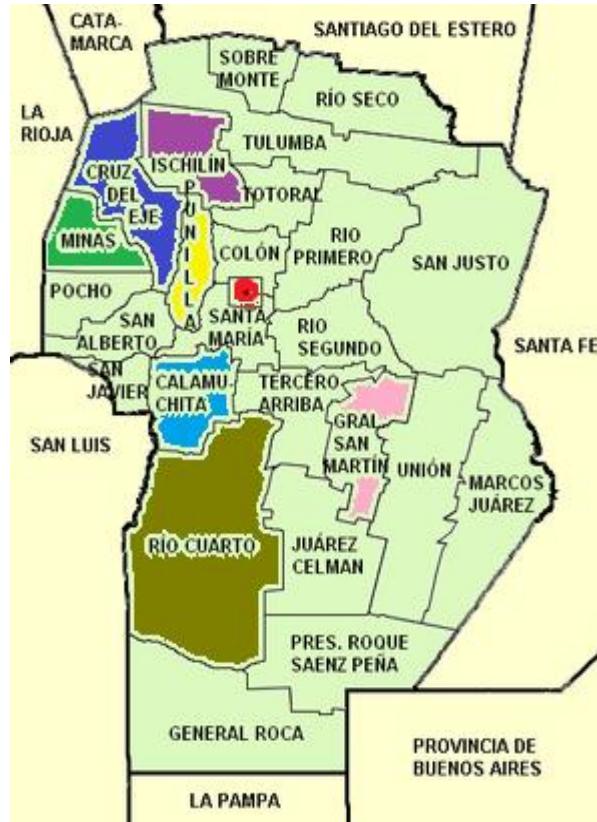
CATAMARCA

SANTIAGO DEL ESTERO

SOBRE MONTE

RÍO SECO

LA RIOJA

TULUMBA

ISCHILÍN

CRUZ DEL EJE

TOTORAL

PUNILLA

MINAS

COLÓN

RIO PRIMERO

SAN JUSTO

POCHO

SAN ALBERTO

SANTA MARÍA

RIO SEGUNDO

SANTA FE

SAN JAVIER

CALAMUCHITA

TERCERO ARRIBA

SAN LUIS

GRAL SAN MARTÍN

UNIÓN

MARCOS JUÁREZ

RÍO CUARTO

JUÁREZ CELMAN

PRES. ROQUE SAENZ PEÑA

GENERAL ROCA

PROVINCIA DE BUENOS AIRES

LA PAMPA